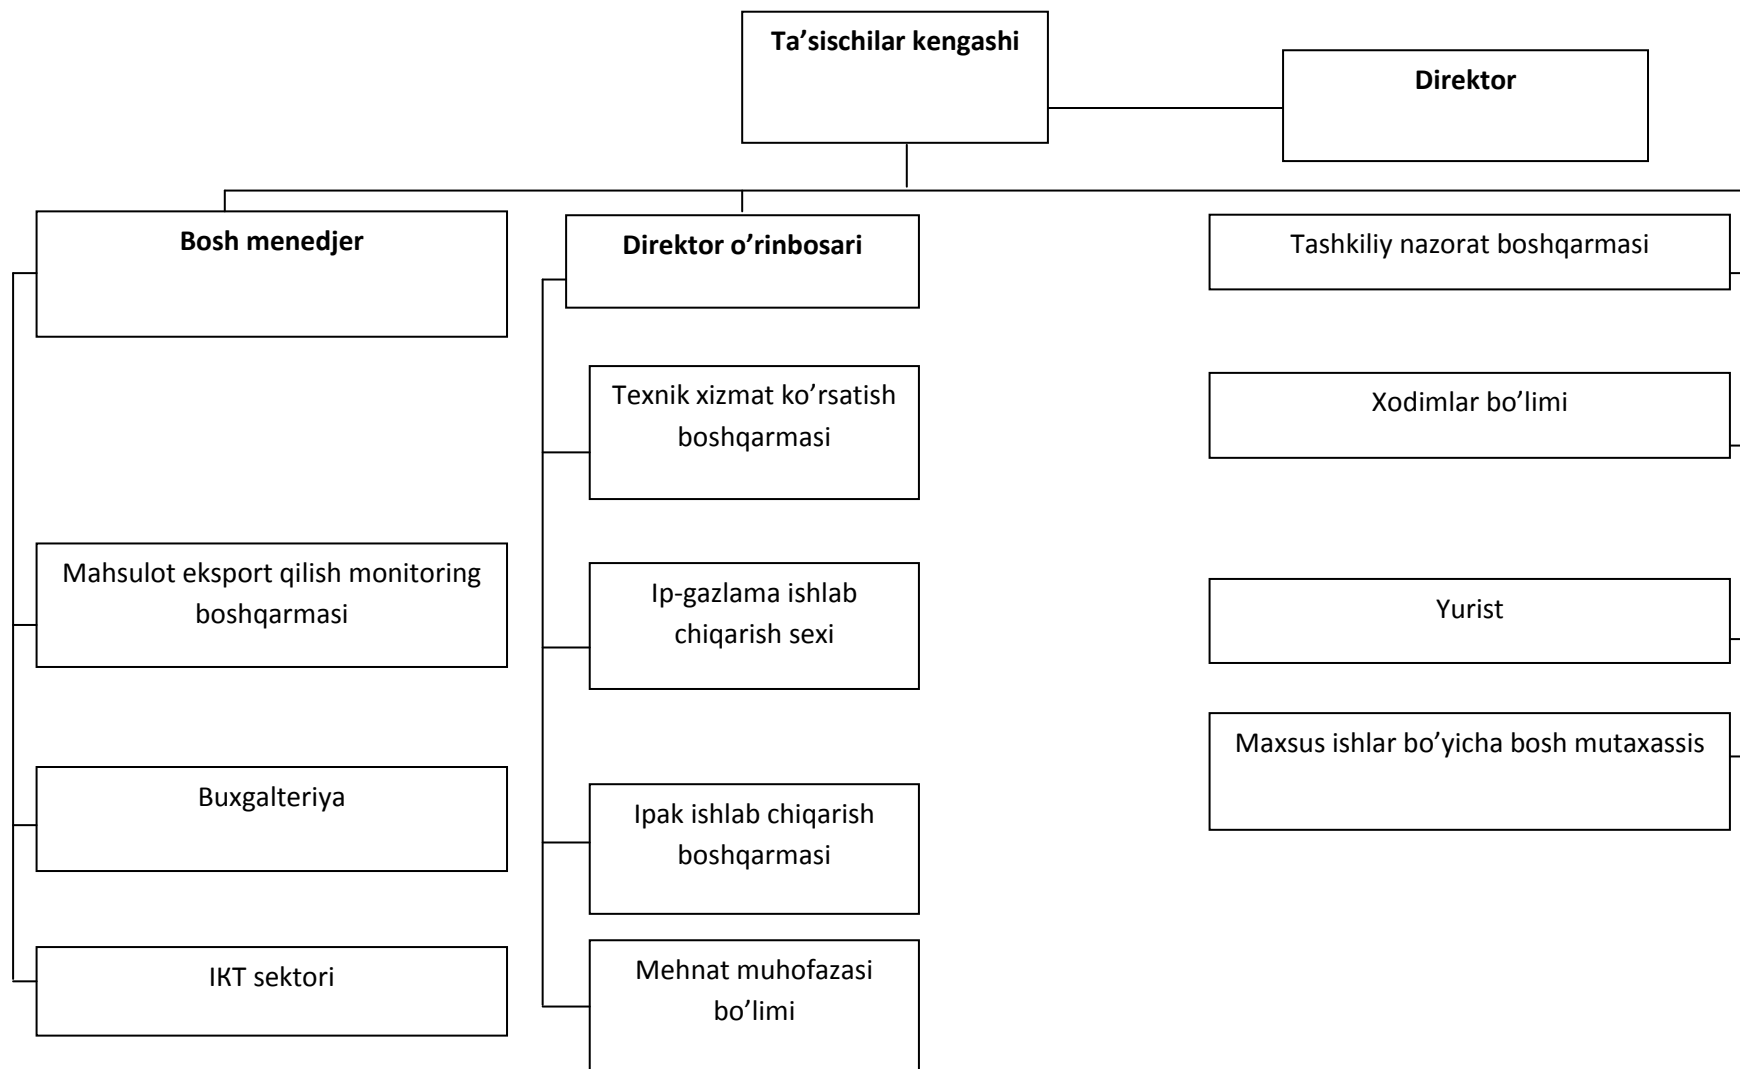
Ta’sischilar kengashi

Direktor

Bosh menedjer

Direktor o’rinbosari

Tashkiliy nazorat boshqarmasi

Texnik xizmat ko’rsatish boshqarmasi

Xodimlar bo’limi

Mahsulot eksport qilish monitoring boshqarmasi

Ip-gazlama ishlab chiqarish sexi

Yurist

Maxsus ishlar bo’yicha bosh mutaxassis

Buxgalteriya

Ipak ishlab chiqarish boshqarmasi

IKT sektori

Mehnat muhofazasi bo’limi